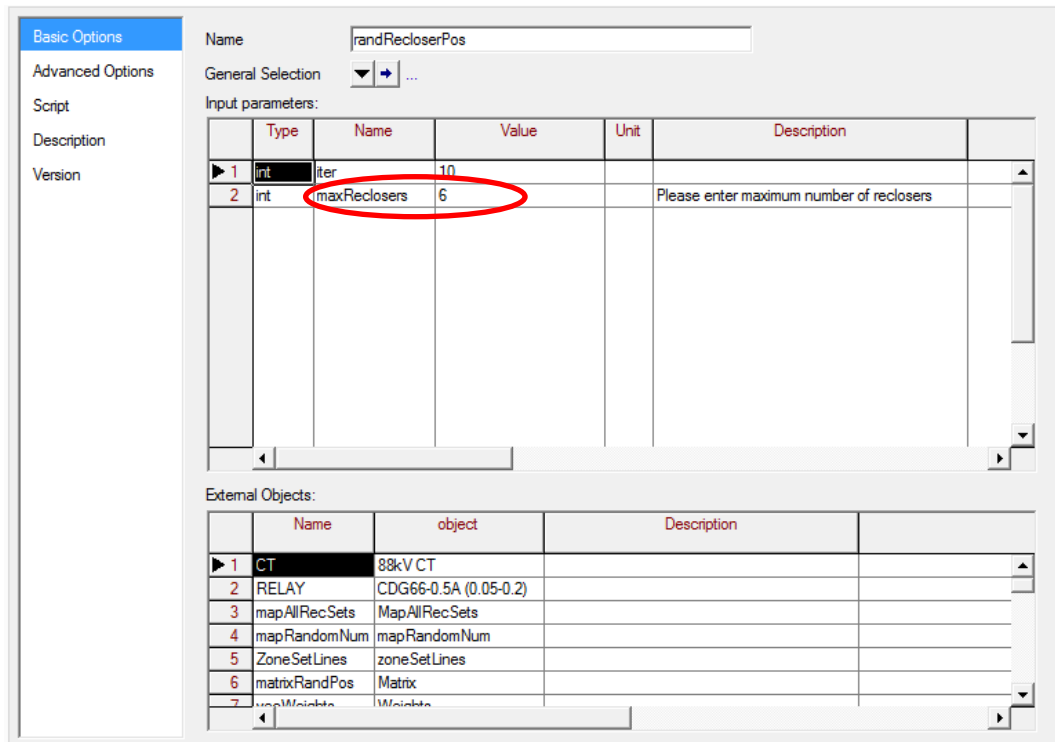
Basic Options
Advanced Options
Script
Description
Version

Name randRecloserPos
General Selection ...
Input parameters:

| | Type | Name | Value | Unit | Description |
|---|---|---|---|---|---|
| 1 | int | iter | 10 | | |
| 2 | int | maxReclosers | 6 | | Please enter maximum number of reclosers |

External Objects:

| | Name | object | Description |
|---|---|---|---|
| 1 | CT | 88kV CT | |
| 2 | RELAY | CDG66-0.5A (0.05-0.2) | |
| 3 | mapAllRecSets | MapAllRecSets | |
| 4 | mapRandomNum | mapRandomNum | |
| 5 | ZoneSetLines | zoneSetLines | |
| 6 | matrixRandPos | Matrix | |
| 7 | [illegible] | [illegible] | |